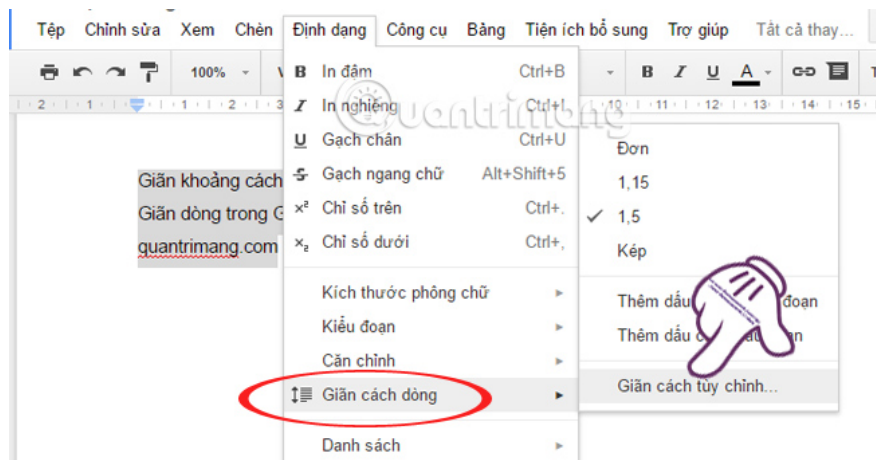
Tệp Chỉnh sửa Xem Chèn Định dạng Công cụ Bảng Tiện ích bổ sung Trợ giúp Tất cả thay...

100%

B I U A

2 1 1 2 3 10 11 12 13 14 15

Giãn khoảng cách
Giãn dòng trong G
quantrimang.com

B In đậm Ctrl+B
I In nghiêng Ctrl+I
U Gạch chân Ctrl+U
S Gạch ngang chữ Alt+Shift+5
x² Chỉ số trên Ctrl+.
x₂ Chỉ số dưới Ctrl+,

Kích thước phông chữ
Kiểu đoạn
Căn chỉnh
Giãn cách dòng

Danh sách

Đơn
1,15
✓ 1,5
Kép

Thêm dấu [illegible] đoạn
Thêm dấu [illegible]n

Giãn cách tùy chỉnh...

quantrimang